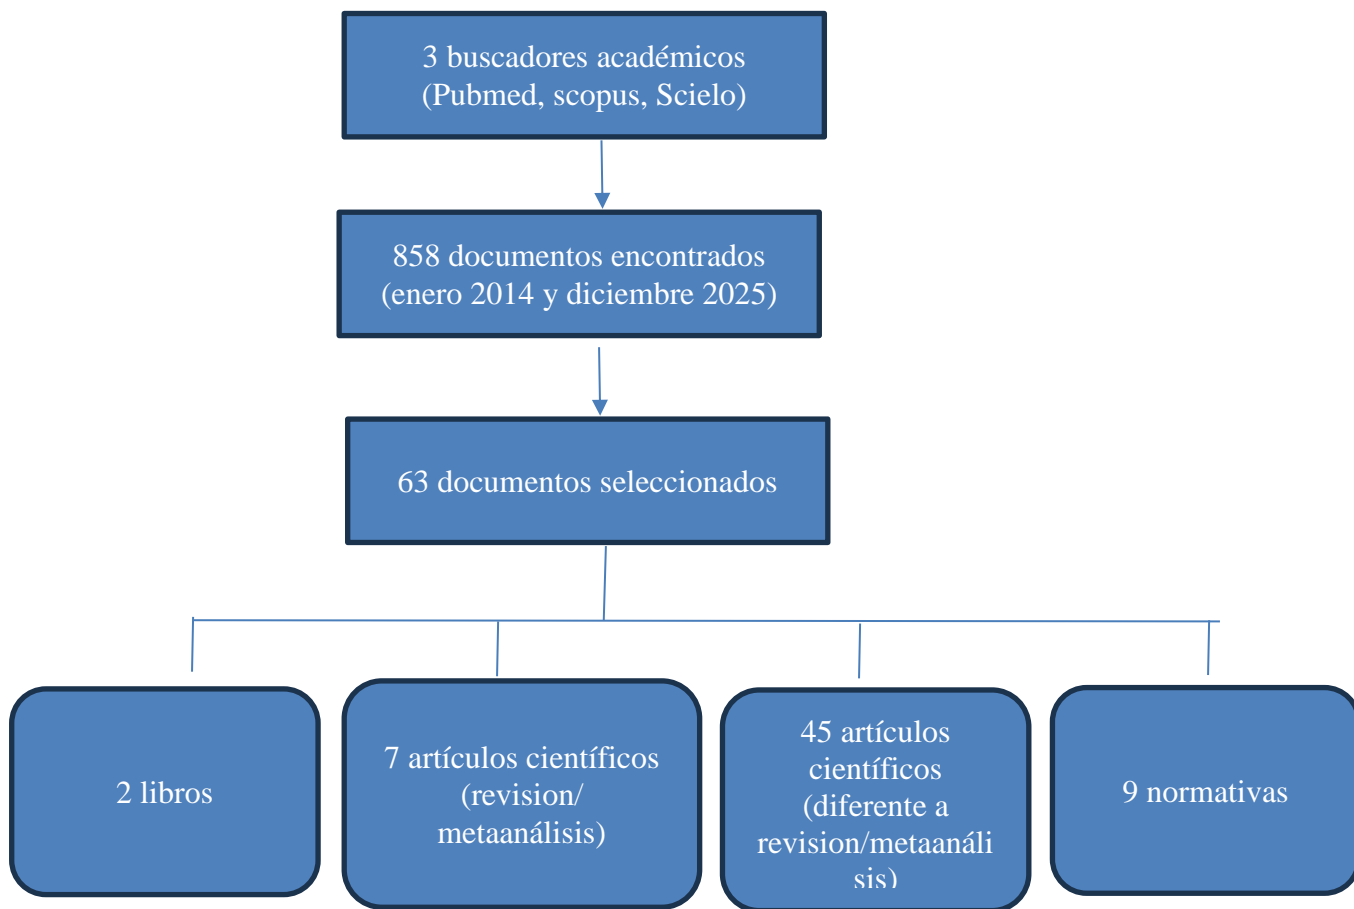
3 buscadores académicos (Pubmed, scopus, Scielo)

858 documentos encontrados (enero 2014 y diciembre 2025)

63 documentos seleccionados

2 libros

7 artículos científicos (revision/ metaanálisis)

45 artículos científicos (diferente a revision/metaanálisis)

9 normativas